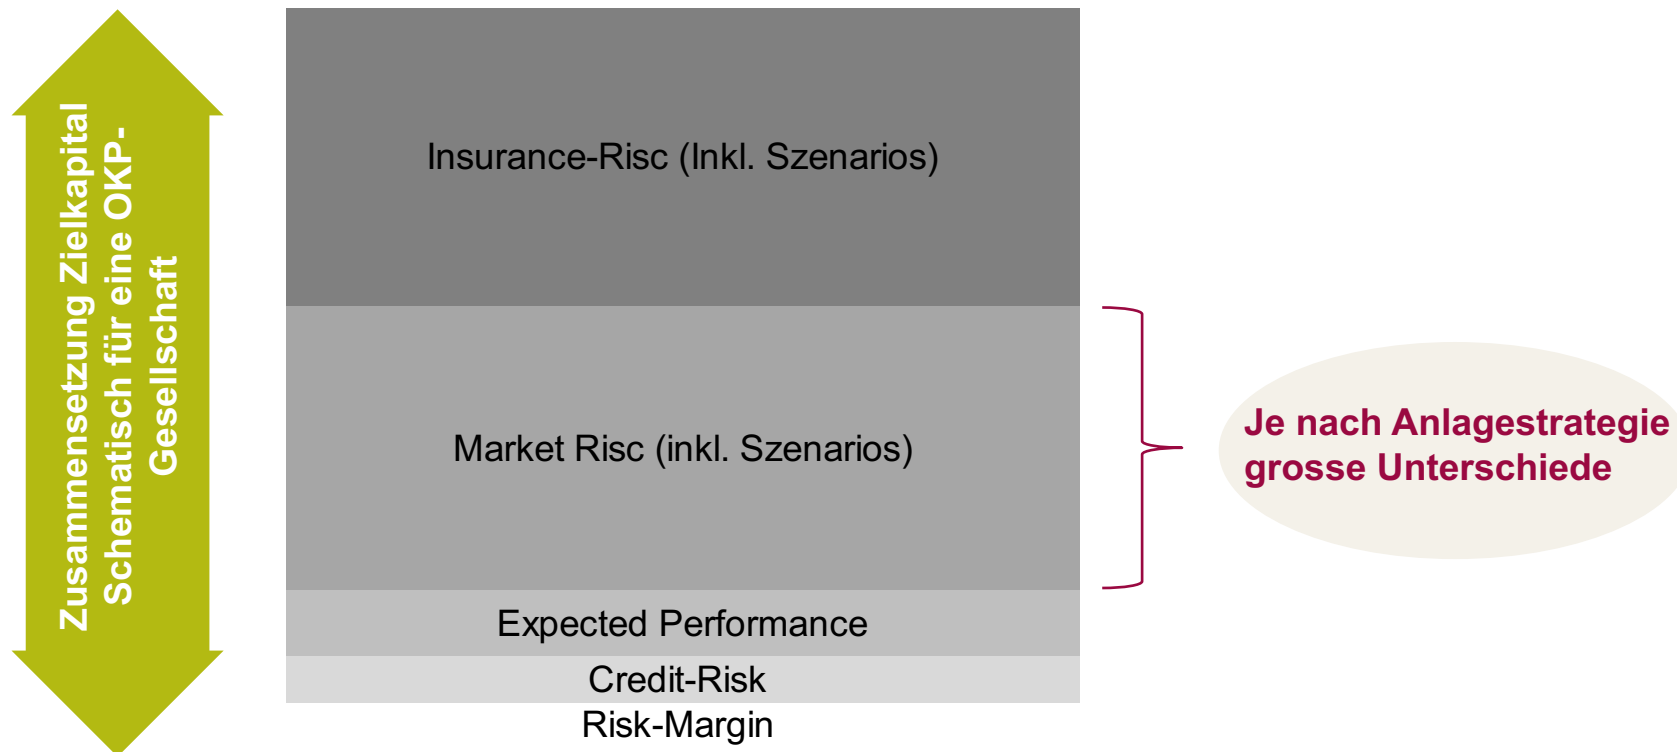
Zusammensetzung Zielkapital Schematisch für eine OKP-Gesellschaft

Insurance-Risc (Inkl. Szenarios)

Market Risc (inkl. Szenarios)

Expected Performance

Credit-Risk

Risk-Margin

Je nach Anlagestrategie grosse Unterschiede